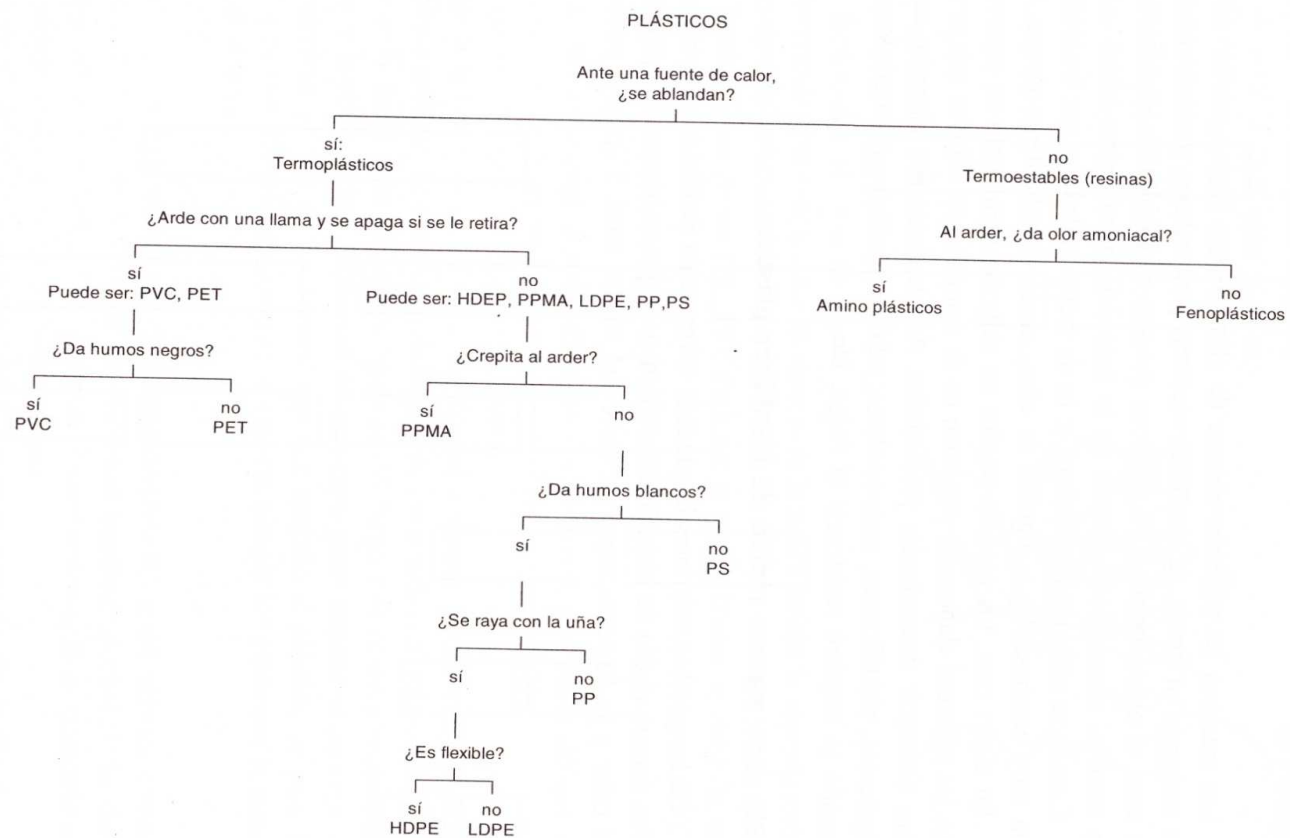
PLÁSTICOS

Ante una fuente de calor, ¿se ablandan?

sí: Termoplásticos

¿Arde con una llama y se apaga si se le retira?

sí
Puede ser: PVC, PET

¿Da humos negros?

sí
PVC

no
PET

no
Puede ser: HDEP, PPMA, LDPE, PP,PS

¿Crepita al arder?

sí
PPMA

no

¿Da humos blancos?

sí

no
PS

¿Se raya con la uña?

sí

no
PP

¿Es flexible?

sí
HDPE

no
LDPE

no
Termoestables (resinas)

Al arder, ¿da olor amoniacal?

sí
Amino plásticos

no
Fenoplásticos